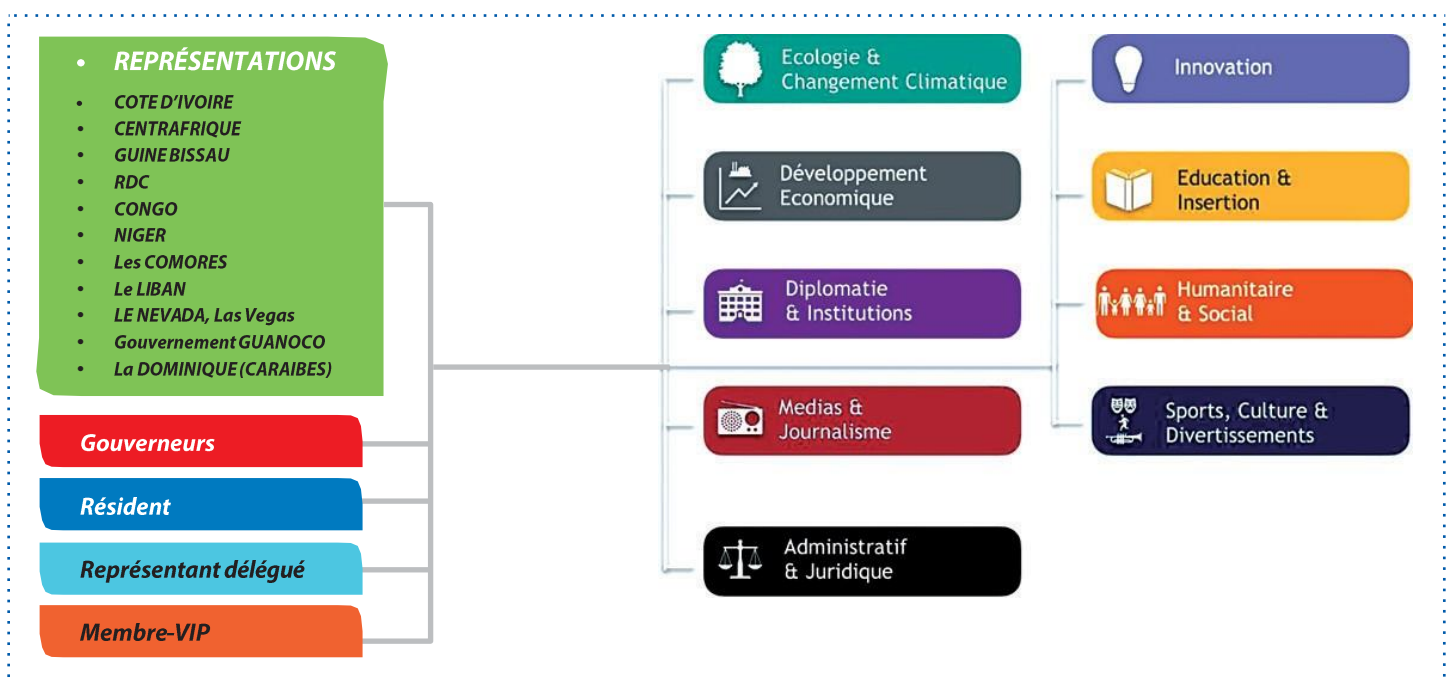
• REPRÉSENTATIONS
• COTE D'IVOIRE
• CENTRAFRIQUE
• GUINE BISSAU
• RDC
• CONGO
• NIGER
• Les COMORES
• Le LIBAN
• LE NEVADA, Las Vegas
• Gouvernement GUANOCO
• La DOMINIQUE (CARAIBES)

Gouverneurs

Résident

Représentant délégué

Membre-VIP

Ecologie & Changement Climatique

Développement Economique

Diplomatie & Institutions

Medias & Journalisme

Administratif & Juridique

Innovation

Education & Insertion

Humanitaire & Social

Sports, Culture & Divertissements